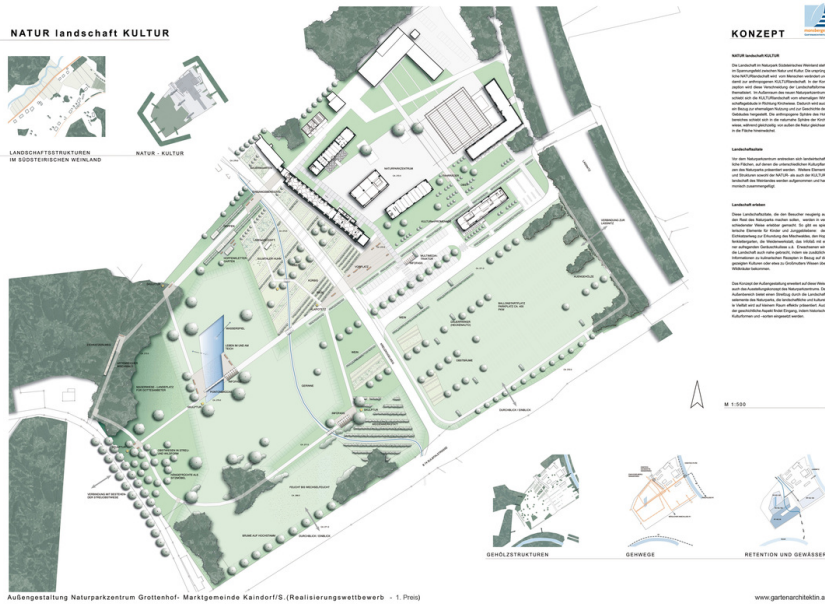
NATUR landschaft KULTUR

KONZEPT

LANDSCHAFTSSTRUKTUREN IM SÜDSTEIRISCHEN WEINLAND

NATUR - KULTUR

NATUR landschaft KULTUR

Die Landschaft im Naturpark Südsteirisches Weinland steht im Spannungsfeld zwischen Natur und Kultur. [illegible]

Landschaftsteile

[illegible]

Landschaft erleben

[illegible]

M 1:500

GEHÖLZSTRUKTUREN

GEHWEGE

RETENTION UND GEWÄSSER

Außengestaltung Naturparkzentrum Grottenhof- Marktgemeinde Kaindorf/S.(Realisierungswettbewerb - 1. Preis)

www.gartenarchitektin.a